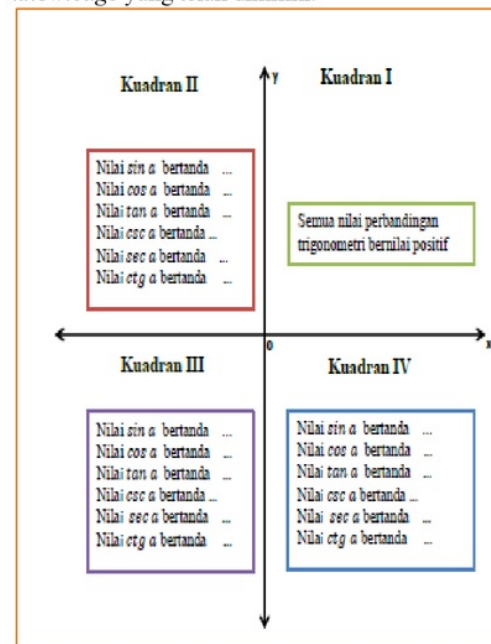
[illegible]

Kuadran II

y

Kuadran I

Nilai *sin a* bertanda ...
Nilai *cos a* bertanda ...
Nilai *tan a* bertanda ...
Nilai *csc a* bertanda ...
Nilai *sec a* bertanda ...
Nilai *ctg a* bertanda ...

Semua nilai perbandingan trigonometri bernilai positif

0

x

Kuadran III

Kuadran IV

Nilai *sin a* bertanda ...
Nilai *cos a* bertanda ...
Nilai *tan a* bertanda ...
Nilai *csc a* bertanda ...
Nilai *sec a* bertanda ...
Nilai *ctg a* bertanda ...

Nilai *sin a* bertanda ...
Nilai *cos a* bertanda ...
Nilai *tan a* bertanda ...
Nilai *csc a* bertanda ...
Nilai *sec a* bertanda ...
Nilai *ctg a* bertanda ...